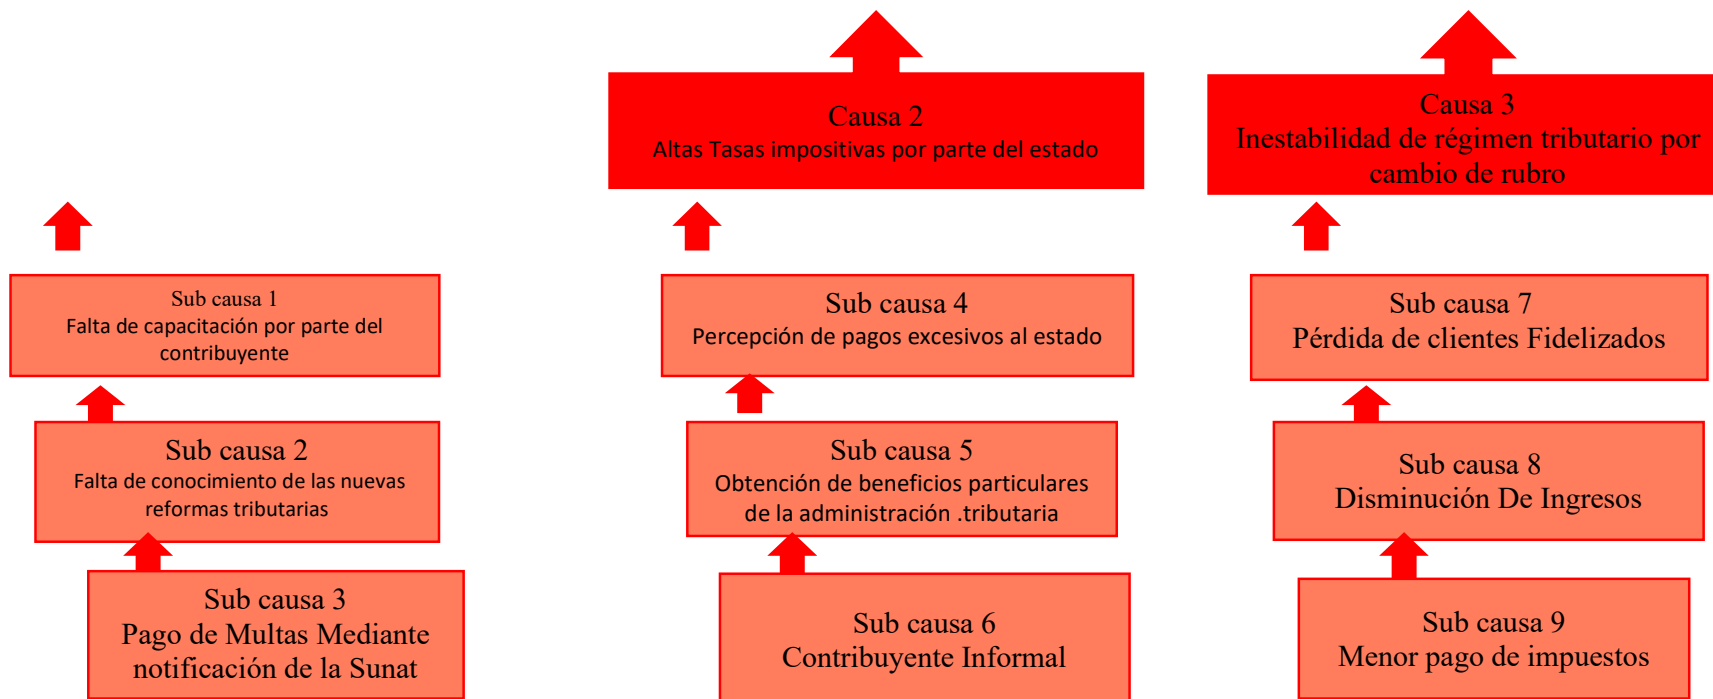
Causa 2
Altas Tasas impositivas por parte del estado

Causa 3
Inestabilidad de régimen tributario por cambio de rubro

Sub causa 1
Falta de capacitación por parte del contribuyente

Sub causa 2
Falta de conocimiento de las nuevas reformas tributarias

Sub causa 3
Pago de Multas Mediante notificación de la Sunat

Sub causa 4
Percepción de pagos excesivos al estado

Sub causa 5
Obtención de beneficios particulares de la administración .tributaria

Sub causa 6
Contribuyente Informal

Sub causa 7
Pérdida de clientes Fidelizados

Sub causa 8
Disminución De Ingresos

Sub causa 9
Menor pago de impuestos